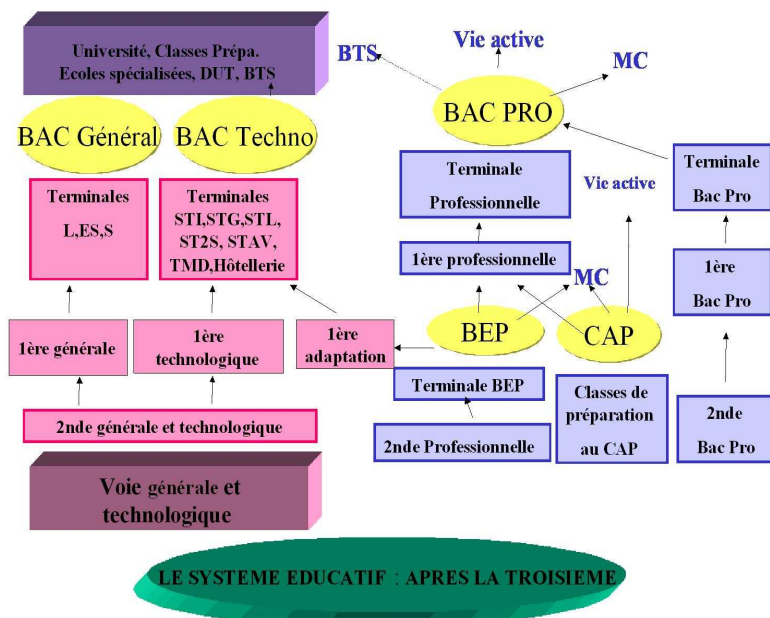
Université, Classes Prépa.
Ecoles spécialisées, DUT, BTS

BTS

Vie active

MC

BAC Général

BAC Techno

BAC PRO

Terminales
L,ES,S

Terminales
STI,STG,STL,
ST2S, STAV,
TMD,Hôtellerie

Terminale
Professionnelle

Vie active

Terminale
Bac Pro

1ère professionnelle

MC

1ère
Bac Pro

1ère générale

1ère
technologique

1ère
adaptation

BEP

CAP

Terminale BEP

Classes de
préparation
au CAP

2nde générale et technologique

2nde Professionnelle

2nde
Bac Pro

Voie générale et
technologique

LE SYSTEME EDUCATIF : APRES LA TROISIEME